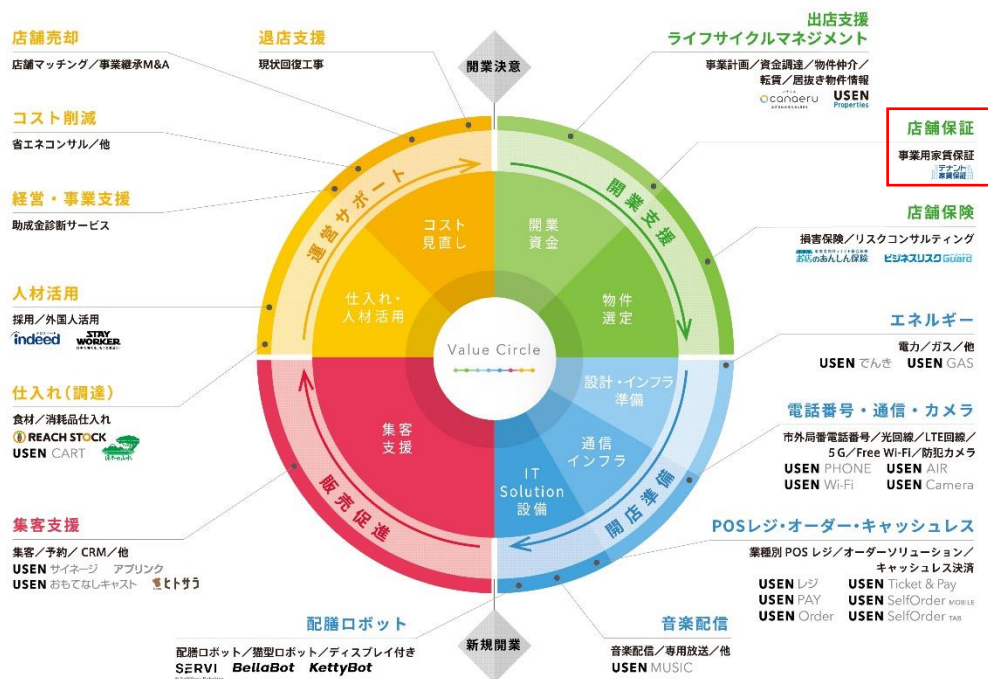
店舗売却
店舗マッチング／事業継承M&A

コスト削減
省エネコンサル／他

経営・事業支援
助成金診断サービス

人材活用
採用／外国人活用
indeed STAY WORKER

仕入れ（調達）
食材／消耗品仕入れ
REACH STOCK
USEN CART

集客支援
集客／予約／CRM／他
USEN サイネージ アプリンク
USEN おもてなしキャスト ヒトサラ

退店支援
現状回復工事

開業決意

出店支援
ライフサイクルマネジメント
事業計画／資金調達／物件仲介／転貸／居抜き物件情報
canaeru USEN Properties

店舗保証
事業用家賃保証
テナント家賃保証

店舗保険
損害保険／リスクコンサルティング
お店のあんしん保険 ビジネスリスクGuard

エネルギー
電力／ガス／他
USEN でんき USEN GAS

電話番号・通信・カメラ
市外局番電話番号／光回線／LTE回線／5G／Free Wi-Fi／防犯カメラ
USEN PHONE USEN AIR
USEN Wi-Fi USEN Camera

POSレジ・オーダー・キャッシュレス
業種別 POS レジ／オーダーソリューション／キャッシュレス決済
USEN レジ USEN Ticket & Pay
USEN PAY USEN SelfOrder MOBILE
USEN Order USEN SelfOrder TAB

運営サポート
開業支援
開店準備
販売促進

コスト見直し
開業資金
仕入れ・人材活用
物件選定
Value Circle
設計・インフラ準備
集客支援
通信インフラ
IT Solution 設備

配膳ロボット
配膳ロボット／猫型ロボット／ディスプレイ付き
SERVI BellaBot KettyBot

新規開業

音楽配信
音楽配信／専用放送／他
USEN MUSIC